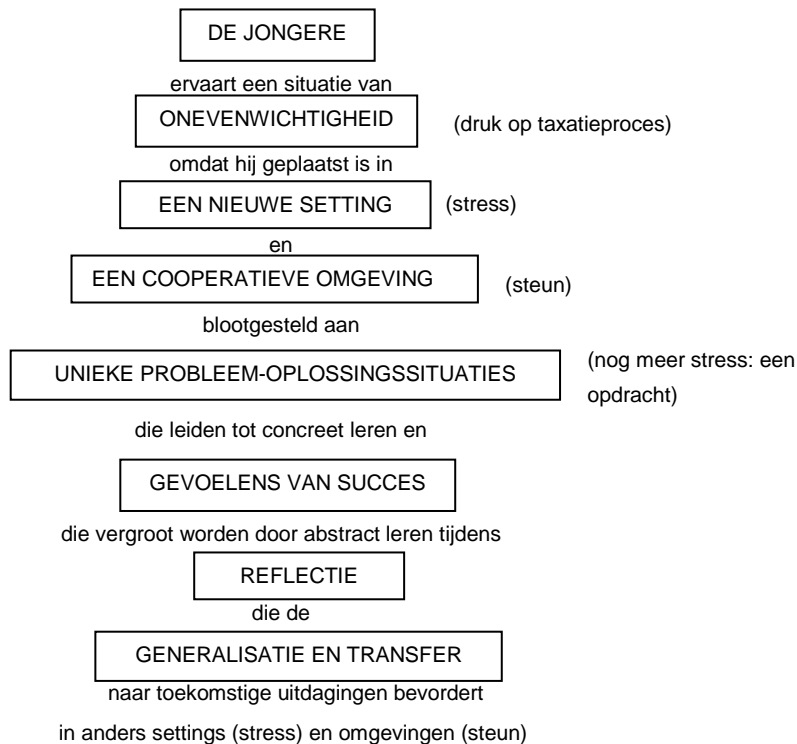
DE JONGERE

ervaart een situatie van

ONEVENWICHTIGHEID

(druk op taxatieproces)

omdat hij geplaatst is in

EEN NIEUWE SETTING

(stress)

en

EEN COOPERATIEVE OMGEVING

(steun)

blootgesteld aan

UNIEKE PROBLEEM-OPLOSSINGSSITUATIES

(nog meer stress: een opdracht)

die leiden tot concreet leren en

GEVOELENS VAN SUCCES

die vergroot worden door abstract leren tijdens

REFLECTIE

die de

GENERALISATIE EN TRANSFER

naar toekomstige uitdagingen bevordert

in anders settings (stress) en omgevingen (steun)